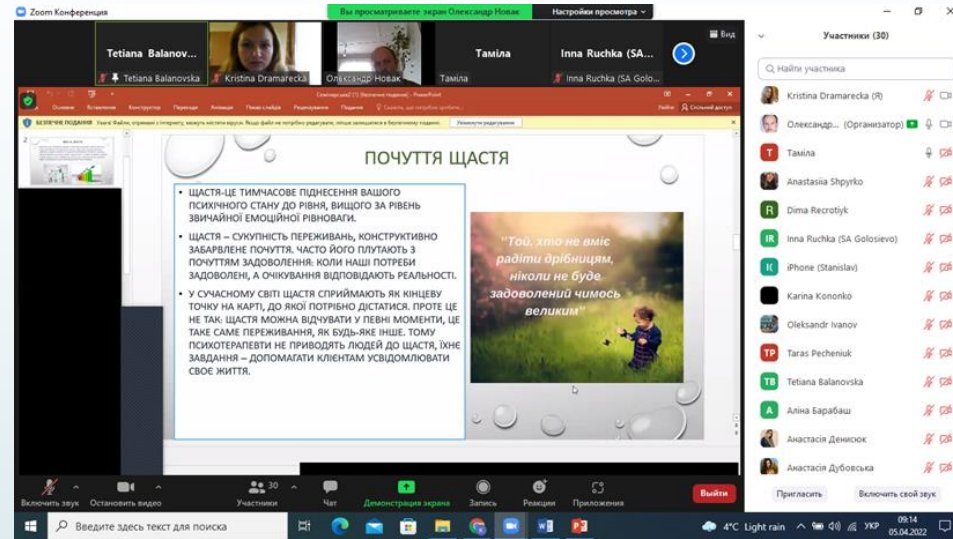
Zoom Конференция

Вы просматриваете экран Олександр Новак

Настройки просмотра

Вид

Tetiana Balanov...

Tetiana Balanovska

Kristina Dramarecka

Олександр Новак

Таміла

Таміла

Inna Ruchka (SA...

Inna Ruchka (SA Golo...

Участники (30)

Найти участника

Kristina Dramarecka (Я)

Олександр... (Организатор)

Таміла

Anastasiia Shpyrko

Dima Recrotiyk

Inna Ruchka (SA Golosievo)

iPhone (Stanislav)

Karina Kononko

Oleksandr Ivanov

Taras Pecheniuk

Tetiana Balanovska

Аліна Барабаш

Анастасія Денисюк

Анастасія Дубовська

Пригласить

Включить свой звук

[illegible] - PowerPoint

Основне Вставлення Конструктор Переходи Анімація Показ слайдів Рецензування Подання Скажіть, що потрібно зробити

Увійти Спільний доступ

БЕЗПЕЧНЕ ПОДАННЯ Увага! Файли, отримані з Інтернету, можуть містити віруси. Якщо файл не потрібно редагувати, легше залишатися в безпечному поданні.

Увімкнути редагування

ПОЧУТТЯ ЩАСТЯ

• ЩАСТЯ-ЦЕ ТИМЧАСОВЕ ПІДНЕСЕННЯ ВАШОГО ПСИХІЧНОГО СТАНУ ДО РІВНЯ, ВИЩОГО ЗА РІВЕНЬ ЗВИЧАЙНОЇ ЕМОЦІЙНОЇ РІВНОВАГИ.

• ЩАСТЯ – СУКУПНІСТЬ ПЕРЕЖИВАНЬ, КОНСТРУКТИВНО ЗАБАРВЛЕНЕ ПОЧУТТЯ. ЧАСТО ЙОГО ПЛУТАЮТЬ З ПОЧУТТЯМ ЗАДОВОЛЕННЯ: КОЛИ НАШІ ПОТРЕБИ ЗАДОВОЛЕНІ, А ОЧІКУВАННЯ ВІДПОВІДАЮТЬ РЕАЛЬНОСТІ.

• У СУЧАСНОМУ СВІТІ ЩАСТЯ СПРИЙМАЮТЬ ЯК КІНЦЕВУ ТОЧКУ НА КАРТІ, ДО ЯКОЇ ПОТРІБНО ДІСТАТИСЯ. ПРОТЕ ЦЕ НЕ ТАК: ЩАСТЯ МОЖНА ВІДЧУВАТИ У ПЕВНІ МОМЕНТИ, ЦЕ ТАКЕ САМЕ ПЕРЕЖИВАННЯ, ЯК БУДЬ-ЯКЕ ІНШЕ. ТОМУ ПСИХОТЕРАПЕВТИ НЕ ПРИВОДЯТЬ ЛЮДЕЙ ДО ЩАСТЯ, ЇХНЄ ЗАВДАННЯ – ДОПОМАГАТИ КЛІЄНТАМ УСВІДОМЛЮВАТИ СВОЄ ЖИТТЯ.

"Той, хто не вміє радіти дрібницям, ніколи не буде задоволений чимось великим"

Включить звук

Остановить видео

Участники 30

Чат

Демонстрация экрана

Запись

Реакции

Приложения

Выйти

Введите здесь текст для поиска

4°C Light rain

УКР

09:14
05.04.2022